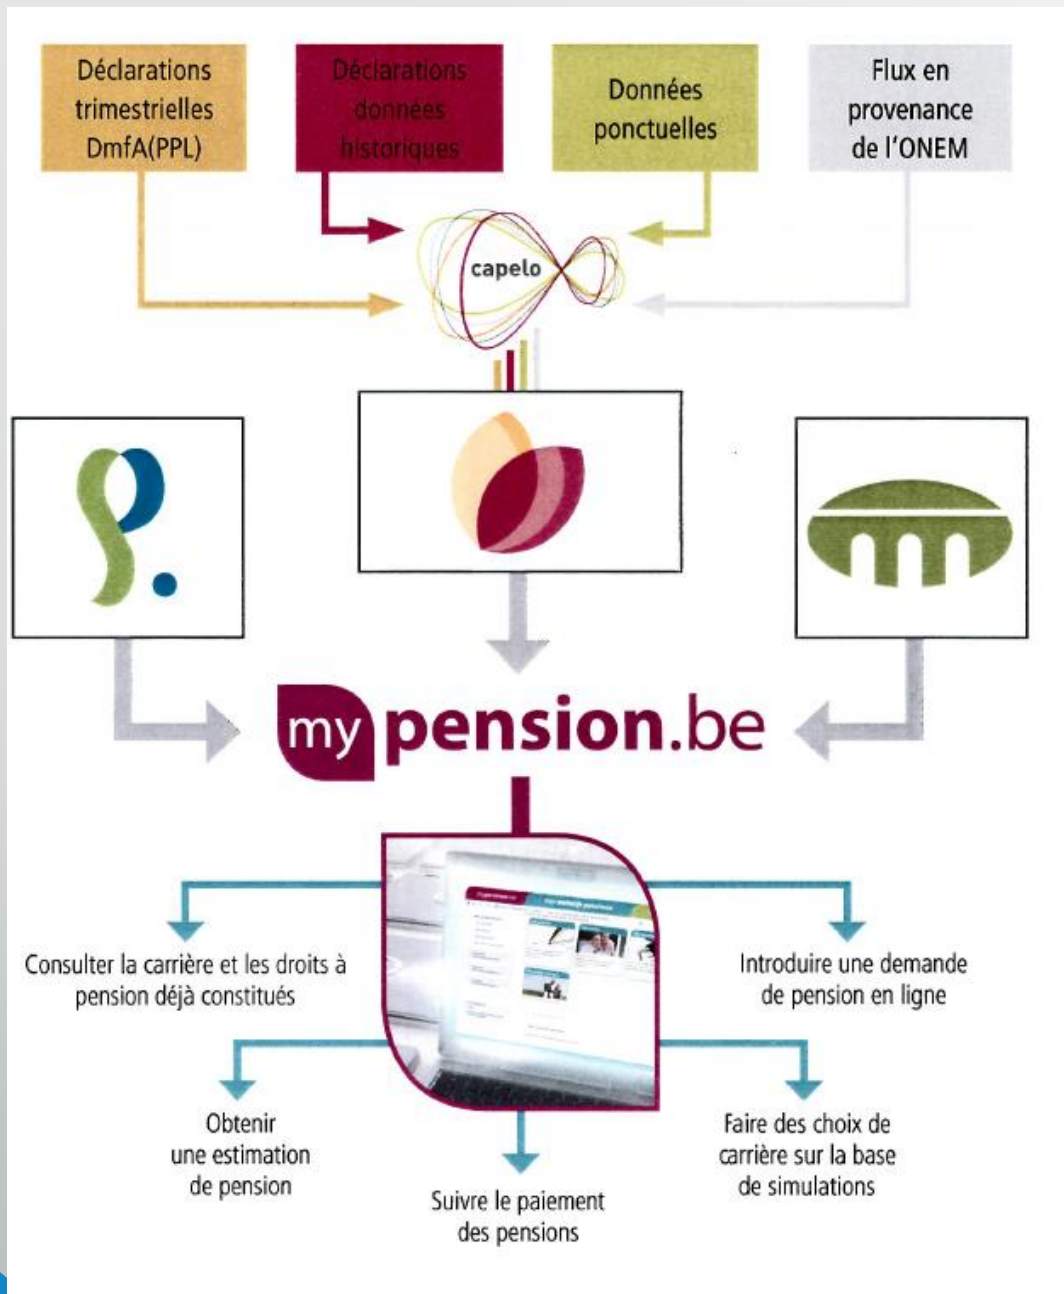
Déclarations trimestrielles DmfA(PPL)

Déclarations données historiques

Données ponctuelles

Flux en provenance de l'ONEM

capelo

mypension.be

Consulter la carrière et les droits à pension déjà constitués

Introduire une demande de pension en ligne

Obtenir une estimation de pension

Suivre le paiement des pensions

Faire des choix de carrière sur la base de simulations